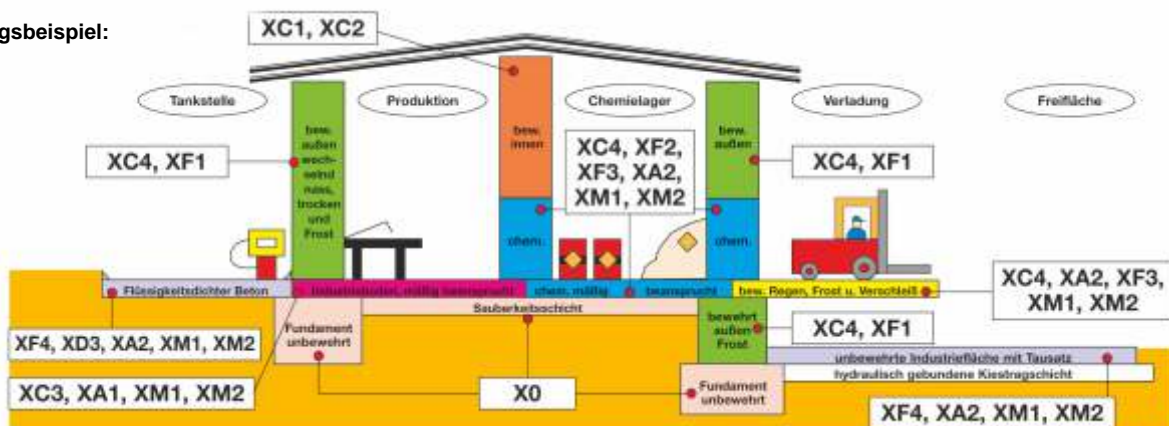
gsbeispiel:

XC1, XC2

Tankstelle

Produktion

Chemielager

Verladung

Freifläche

XC4, XF1

bew. außen wechselnd nass, trocken und Frost

bew. innen

XC4, XF2, XF3, XA2, XM1, XM2

bew. außen

XC4, XF1

chem.

chem.

Flüssigkeitsdichter Beton

Industrieboden, mäßig beansprucht

chem. mäßig

beansprucht

bew. Regen, Frost u. Verschleiß

XC4, XA2, XF3, XM1, XM2

Sauberkeitsschicht

Fundament unbewehrt

bewehrt außen Frost

XC4, XF1

XF4, XD3, XA2, XM1, XM2

unbewehrte Industriefläche mit Tausatz

hydraulisch gebundene Kiestragschicht

XC3, XA1, XM1, XM2

X0

Fundament unbewehrt

XF4, XA2, XM1, XM2